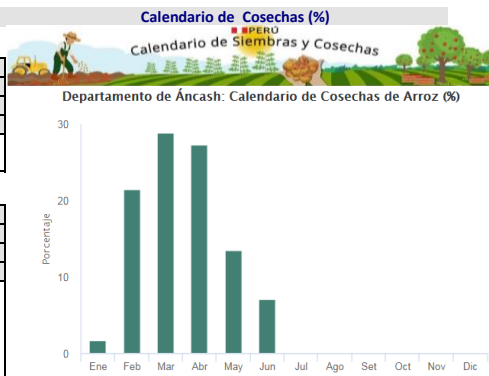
Calendario de Cosechas (%)

PERÚ

Calendario de Siembras y Cosechas

Departamento de Áncash: Calendario de Cosechas de Arroz (%)

30
20
10
0

Porcentaje

Ene Feb Mar Abr May Jun Jul Ago Set Oct Nov Dic